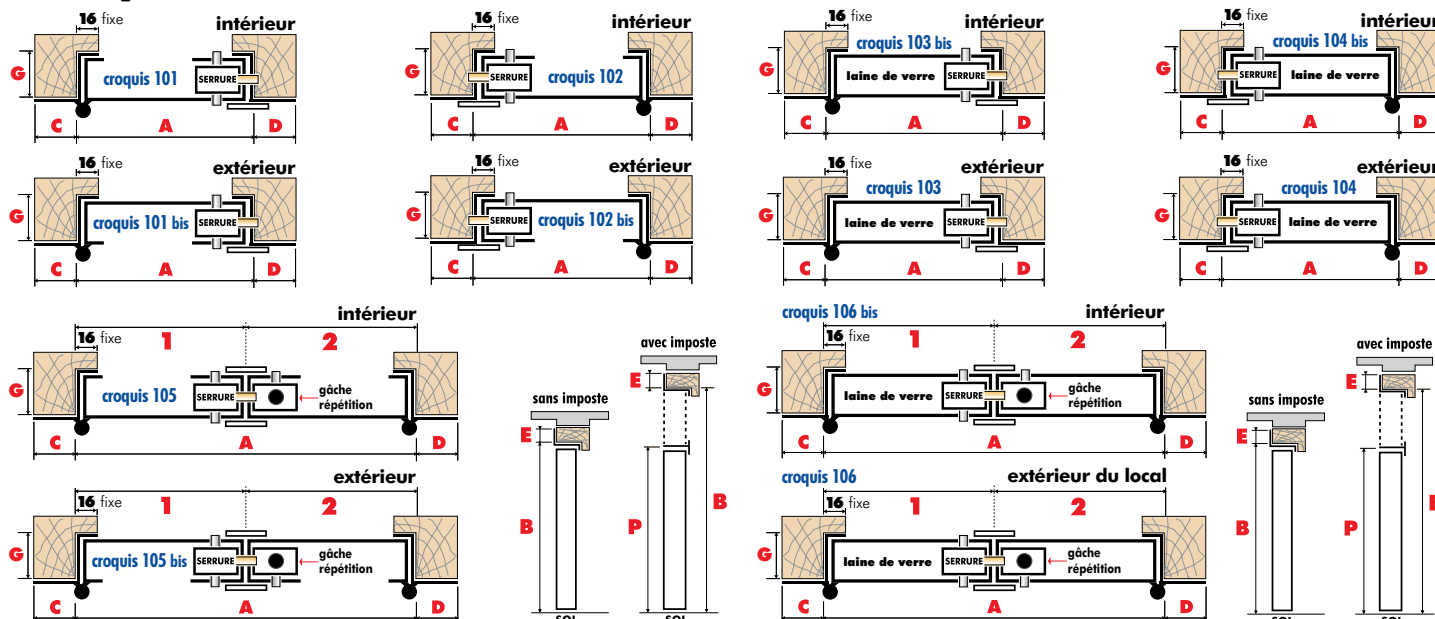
16 fixe
intérieur
G
croquis 101
SERRURE
C A D

16 fixe
intérieur
G
SERRURE
croquis 102
C A D

16 fixe
intérieur
croquis 103 bis
G
laine de verre
SERRURE
C A D

16 fixe
intérieur
croquis 104 bis
G
SERRURE
laine de verre
C A D

16 fixe
extérieur
G
croquis 101 bis
SERRURE
C A D

16 fixe
extérieur
G
SERRURE
croquis 102 bis
C A D

16 fixe
extérieur
croquis 103
G
laine de verre
SERRURE
C A D

16 fixe
extérieur
croquis 104
G
SERRURE
laine de verre
C A D

intérieur
16 fixe
1 2
G
croquis 105
SERRURE
gâche répétition
C A D

extérieur
16 fixe
1 2
G
croquis 105 bis
SERRURE
gâche répétition
C A D

sans imposte
E
B
SOL

avec imposte
E
P
B
SOL

croquis 106 bis
intérieur
16 fixe
1 2
G
laine de verre
SERRURE
gâche répétition
C A D

croquis 106
extérieur du local
16 fixe
1 2
G
laine de verre
SERRURE
gâche répétition
C A D

sans imposte
E
B
SOL

avec imposte
E
P
SOL